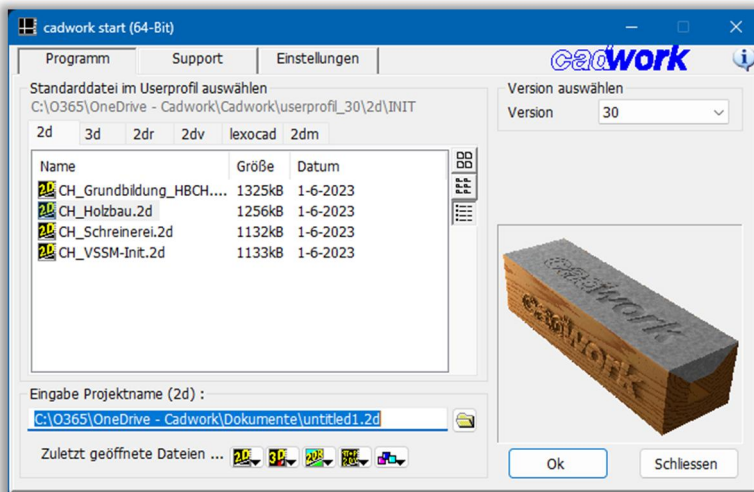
cadwork start (64-Bit)

Programm | Support | Einstellungen

cadwork

Standarddatei im Userprofil auswählen
C:\O365\OneDrive - Cadwork\Cadwork\userprofil_30\2d\INIT

2d | 3d | 2dr | 2dv | lexocad | 2dm

| Name | Größe | Datum |
|---|---|---|
| CH_Grundbildung_HBCH.... | 1325kB | 1-6-2023 |
| CH_Holzbau.2d | 1256kB | 1-6-2023 |
| CH_Schreinerei.2d | 1132kB | 1-6-2023 |
| CH_VSSM-Init.2d | 1133kB | 1-6-2023 |

Version auswählen
Version 30

Eingabe Projektname (2d) :
C:\O365\OneDrive - Cadwork\Dokumente\untitled1.2d

Zuletzt geöffnete Dateien ...

Ok

Schliessen